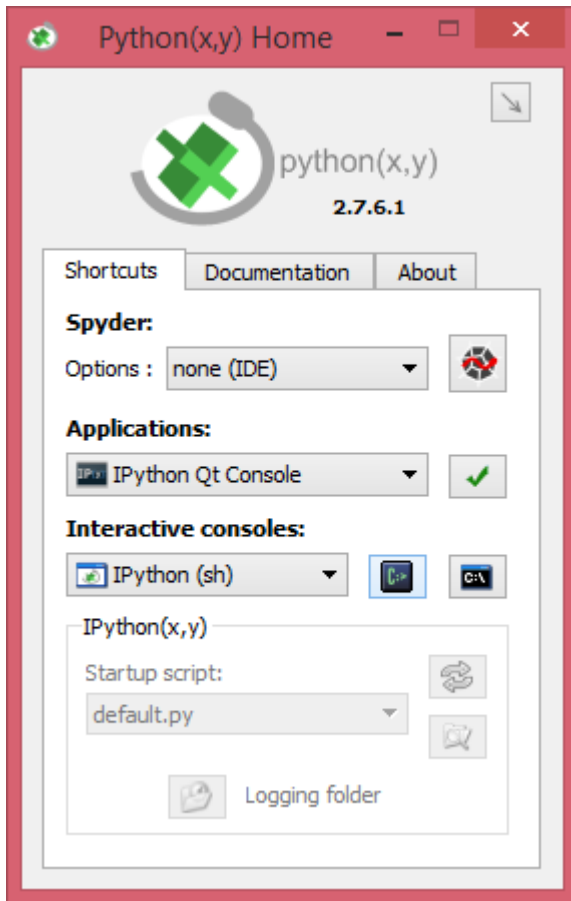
Python(x,y) Home

python(x,y)
2.7.6.1

Shortcuts
Documentation
About

Spyder:
Options : none (IDE)

Applications:
IPython Qt Console

Interactive consoles:
IPython (sh)

IPython(x,y)
Startup script:
default.py
Logging folder